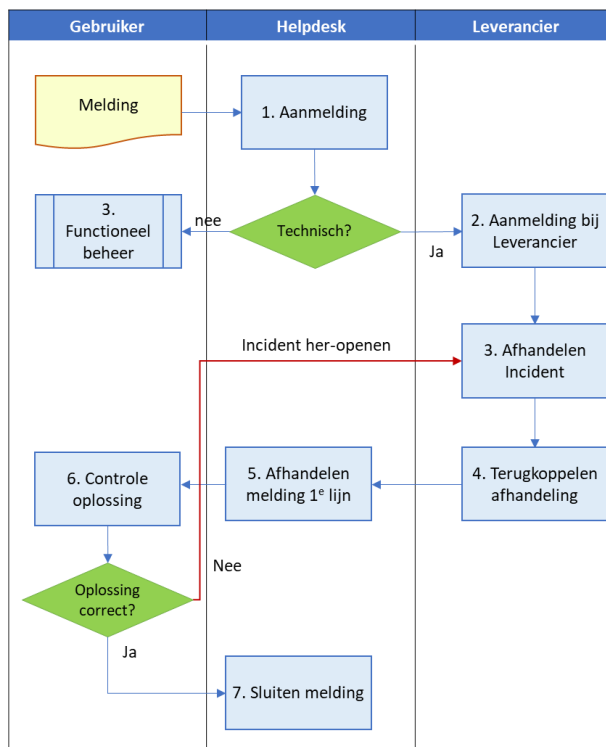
Gebruiker
Helpdesk
Leverancier

Melding
1. Aanmelding

3. Functioneel beheer
nee
Technisch?
Ja
2. Aanmelding bij Leverancier

Incident her-openen
3. Afhandelen Incident

6. Controle oplossing
5. Afhandelen melding 1$^e$ lijn
4. Terugkoppelen afhandeling

Nee
Oplossing correct?
Ja
7. Sluiten melding